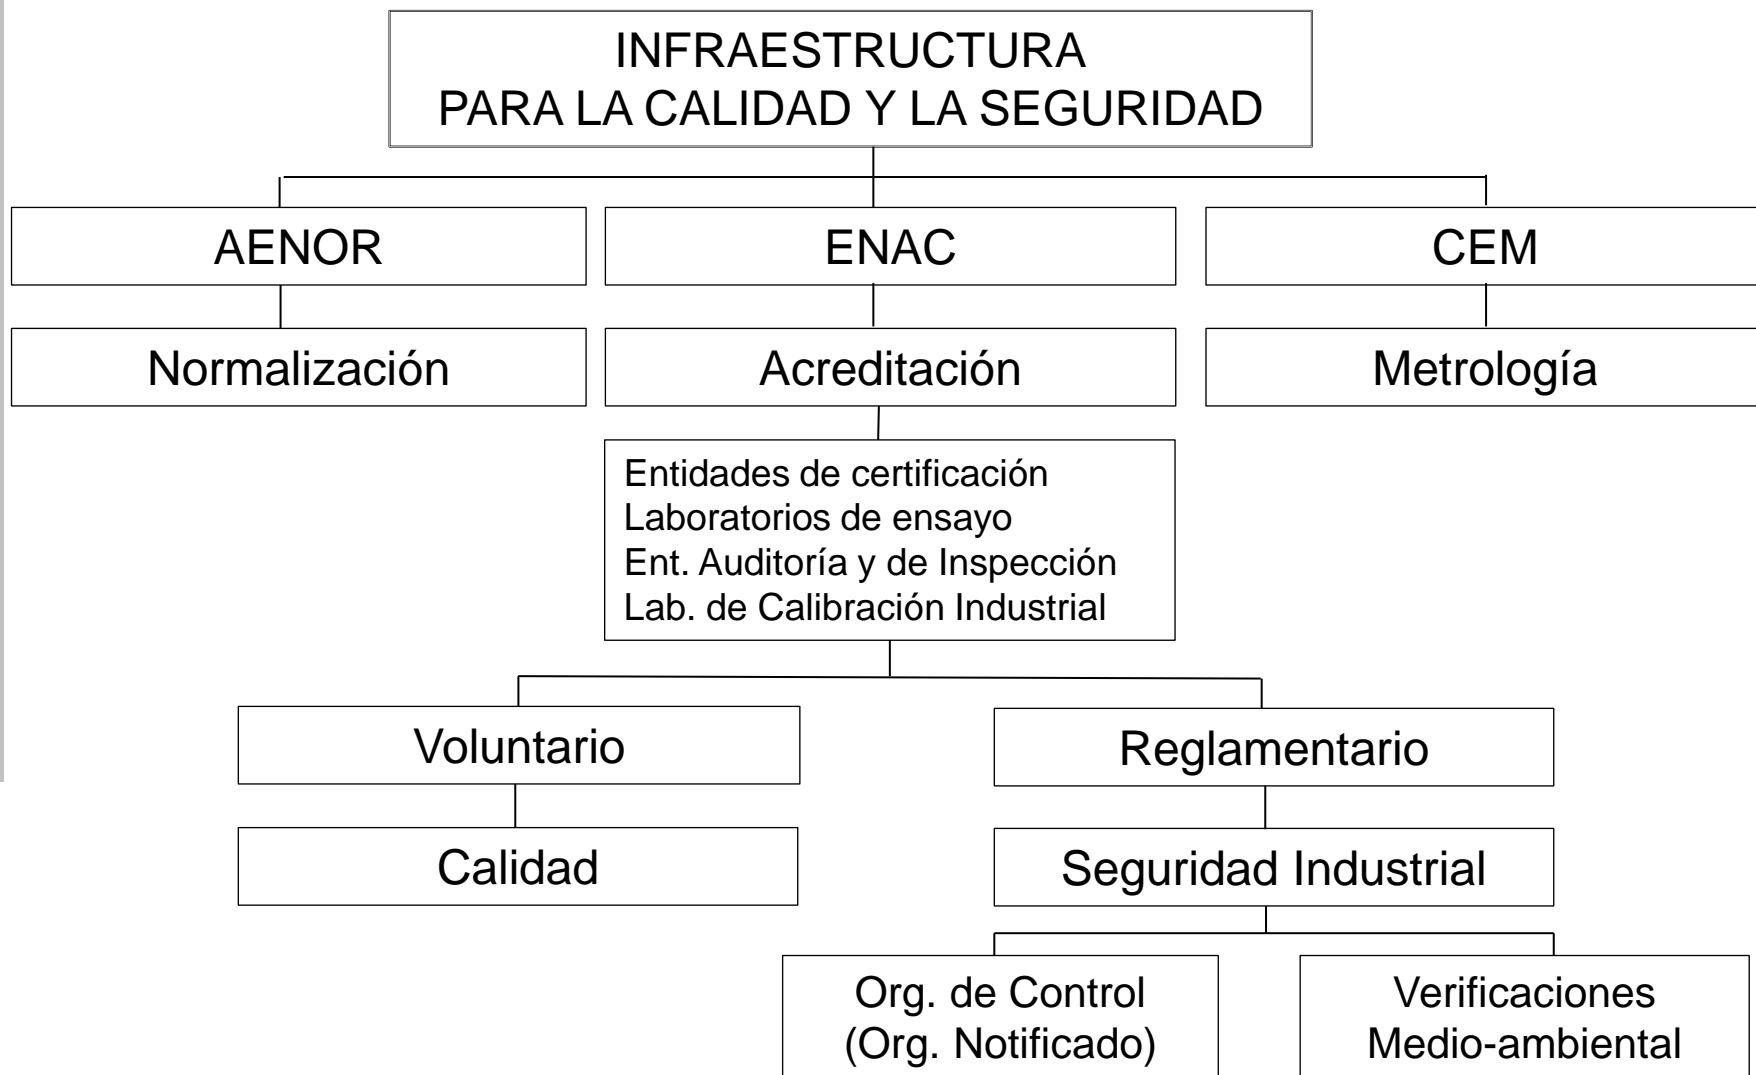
INFRAESTRUCTURA
PARA LA CALIDAD Y LA SEGURIDAD

AENOR

Normalización

ENAC

Acreditación

CEM

Metrología

Entidades de certificación
Laboratorios de ensayo
Ent. Auditoría y de Inspección
Lab. de Calibración Industrial

Voluntario

Calidad

Reglamentario

Seguridad Industrial

Org. de Control
(Org. Notificado)

Verificaciones
Medio-ambiental